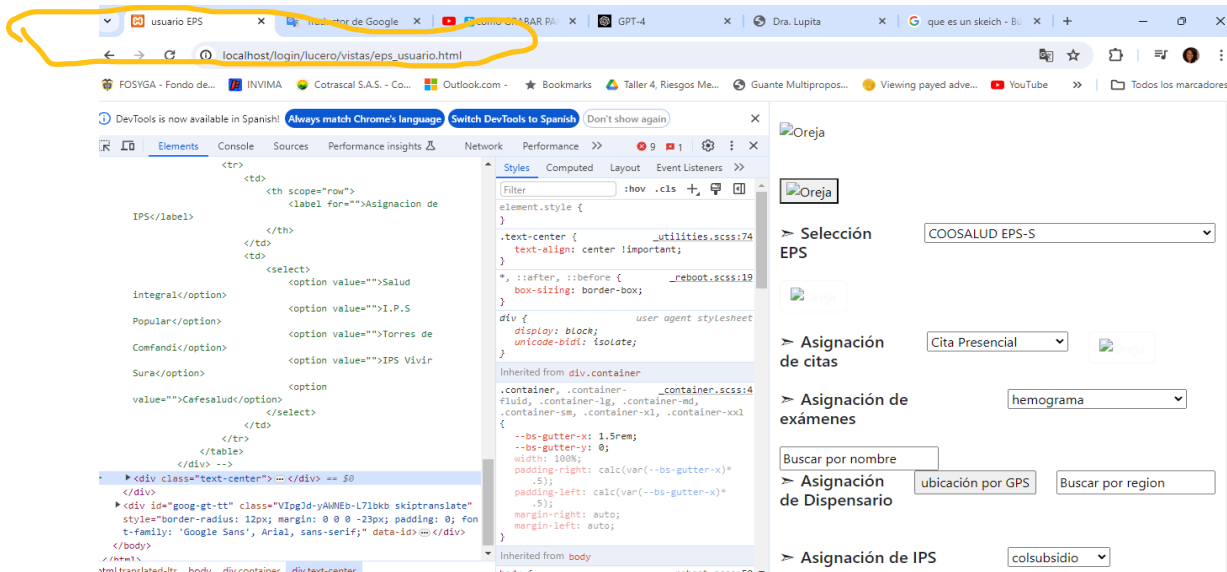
usuario EPS × Traductor de Google × cómo GRABAR PA × GPT-4 × Dra. Lupita × que es un skeich - Bu × +

localhost/login/lucero/vistas/eps_usuario.html

FOSYGA - Fondo de... INVIMA Cotrascal S.A.S. - Co... Outlook.com - Bookmarks Taller 4, Riesgos Me... Guante Multipropos... Viewing payed adve... YouTube » Todos los marcadores

DevTools is now available in Spanish! Always match Chrome's language Switch DevTools to Spanish Don't show again

Elements Console Sources Performance insights Network Performance » 9 1

<tr>
<td>
<th scope="row">
<label for="">Asignacion de IPS</label>
</th>
</td>
<td>
<select>
<option value="">Salud integral</option>
<option value="">I.P.S Popular</option>
<option value="">Torres de Comfandi</option>
<option value="">IPS Vivir Sura</option>
<option value="">Cafesalud</option>
</select>
</td>
</tr>
</table>
</div> -->
<div class="text-center"> ··· </div> == $0
</div>
<div id="goog-gt-tt" class="VIpgJd-yAWNEb-L7lbkb skiptranslate" style="border-radius: 12px; margin: 0 0 0 -23px; padding: 0; font-family: 'Google Sans', Arial, sans-serif;" data-id> ··· </div>
</body>
</html>
html.translated-ltr body div.container div.text-center

Styles Computed Layout Event Listeners »
Filter :hov .cls
element.style {
}
.text-center { _utilities.scss:74
text-align: center !important;
}
*, ::after, ::before { _reboot.scss:19
box-sizing: border-box;
}
div { user agent stylesheet
display: block;
unicode-bidi: isolate;
}
Inherited from div.container
.container, .container-fluid, .container-lg, .container-md, .container-sm, .container-xl, .container-xxl _container.scss:4
{
--bs-gutter-x: 1.5rem;
--bs-gutter-y: 0;
width: 100%;
padding-right: calc(var(--bs-gutter-x)* .5);
padding-left: calc(var(--bs-gutter-x)* .5);
margin-right: auto;
margin-left: auto;
}
Inherited from body

Oreja
Oreja
➢ Selección EPS COOSALUD EPS-S
Oreja
➢ Asignación de citas Cita Presencial
Oreja
➢ Asignación de exámenes hemograma
Buscar por nombre
➢ Asignación de Dispensario ubicación por GPS Buscar por region
➢ Asignación de IPS colsubsidio